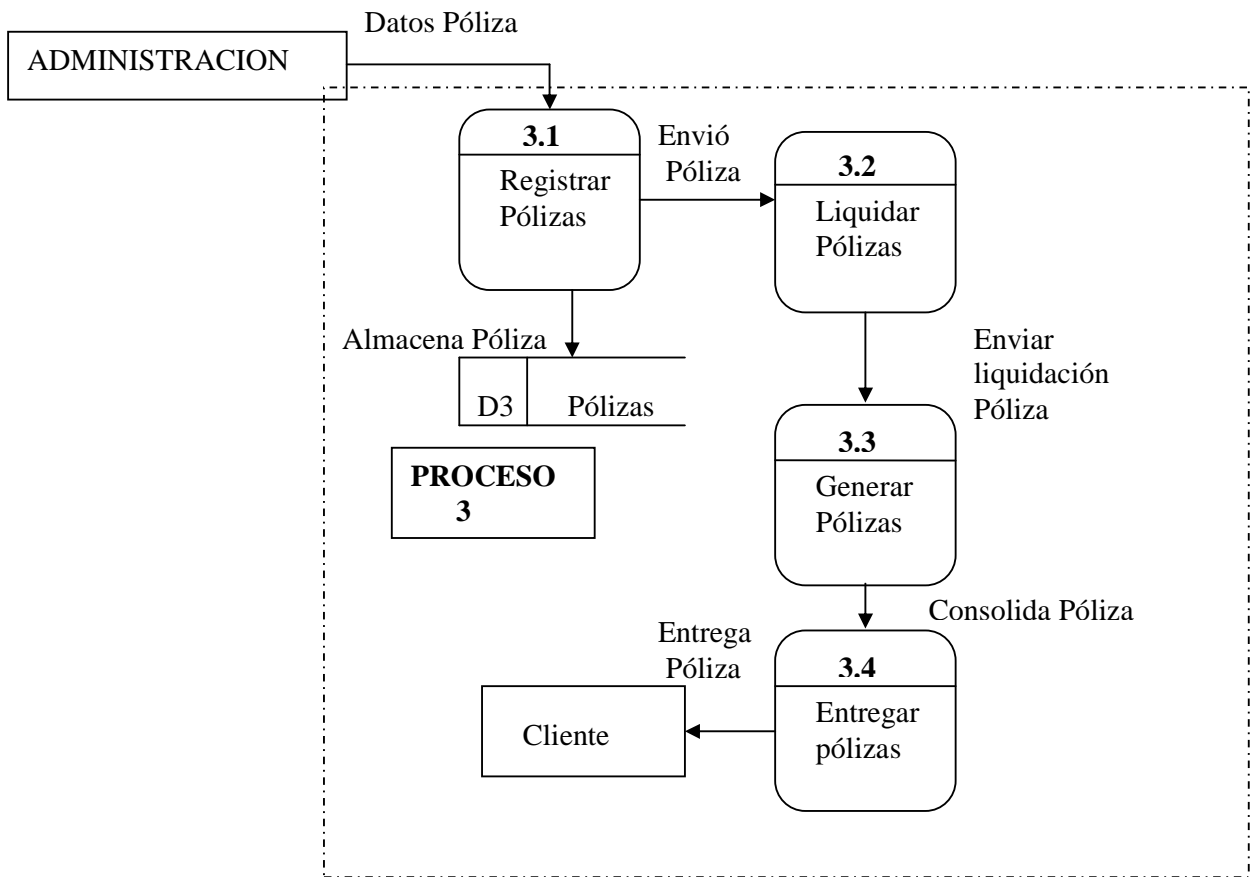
ADMINISTRACION

Datos Póliza

3.1
Registrar Pólizas

Envió Póliza

3.2
Liquidar Pólizas

Almacena Póliza

D3 Pólizas

Enviar liquidación Póliza

PROCESO 3

3.3
Generar Pólizas

Consolida Póliza

Entrega Póliza

3.4
Entregar pólizas

Cliente